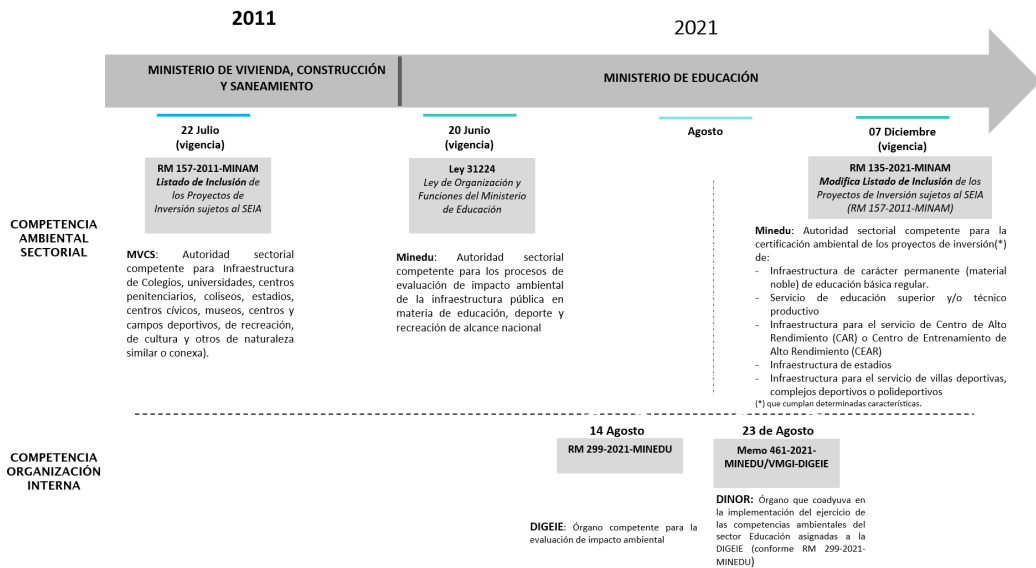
2011

2021

MINISTERIO DE VIVIENDA, CONSTRUCCIÓN Y SANEAMIENTO

MINISTERIO DE EDUCACIÓN

22 Julio (vigencia)

RM 157-2011-MINAM
Listado de Inclusión de los Proyectos de Inversión sujetos al SEIA

20 Junio (vigencia)

Ley 31224
Ley de Organización y Funciones del Ministerio de Educación

Agosto

07 Diciembre (vigencia)

RM 135-2021-MINAM
Modifica Listado de Inclusión de los Proyectos de Inversión sujetos al SEIA (RM 157-2011-MINAM)

COMPETENCIA AMBIENTAL SECTORIAL

MVCS: Autoridad sectorial competente para Infraestructura de Colegios, universidades, centros penitenciarios, coliseos, estadios, centros cívicos, museos, centros y campos deportivos, de recreación, de cultura y otros de naturaleza similar o conexa).

Minedu: Autoridad sectorial competente para los procesos de evaluación de impacto ambiental de la infraestructura pública en materia de educación, deporte y recreación de alcance nacional

Minedu: Autoridad sectorial competente para la certificación ambiental de los proyectos de inversión(*) de:
- Infraestructura de carácter permanente (material noble) de educación básica regular.
- Servicio de educación superior y/o técnico productivo
- Infraestructura para el servicio de Centro de Alto Rendimiento (CAR) o Centro de Entrenamiento de Alto Rendimiento (CEAR)
- Infraestructura de estadios
- Infraestructura para el servicio de villas deportivas, complejos deportivos o polideportivos
(*) que cumplan determinadas características.

COMPETENCIA ORGANIZACIÓN INTERNA

14 Agosto

RM 299-2021-MINEDU

23 de Agosto

Memo 461-2021-MINEDU/VMGI-DIGEIE

DIGEIE: Órgano competente para la evaluación de impacto ambiental

DINOR: Órgano que coadyuva en la implementación del ejercicio de las competencias ambientales del sector Educación asignadas a la DIGEIE (conforme RM 299-2021-MINEDU)